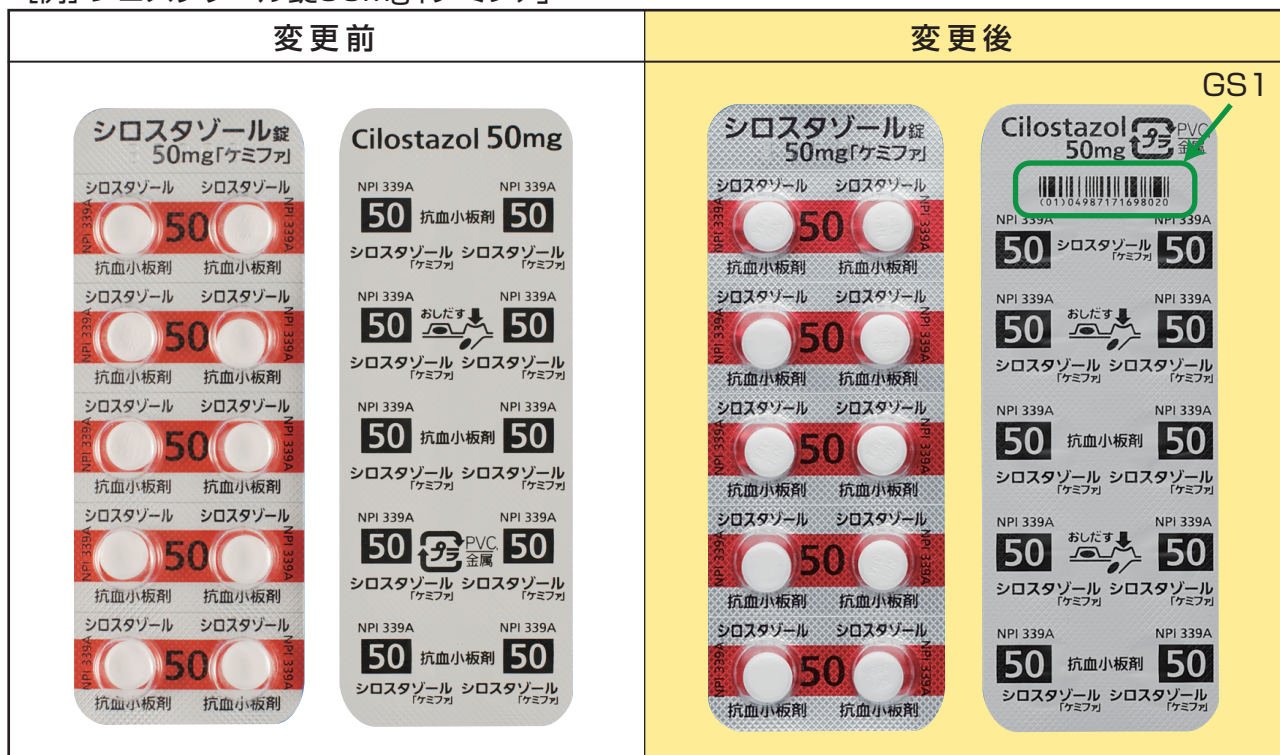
| 変更前 | 変更後 |
|---|---|
| シロスタゾール錠 50mg「ケミファ」 シロスタゾール シロスタゾール NPI 339A 50 NPI 339A 抗血小板剤 抗血小板剤 シロスタゾール シロスタゾール NPI 339A 50 NPI 339A 抗血小板剤 抗血小板剤 シロスタゾール シロスタゾール NPI 339A 50 NPI 339A 抗血小板剤 抗血小板剤 シロスタゾール シロスタゾール NPI 339A 50 NPI 339A 抗血小板剤 抗血小板剤 シロスタゾール シロスタゾール NPI 339A 50 NPI 339A 抗血小板剤 抗血小板剤 | シロスタゾール錠 50mg「ケミファ」 シロスタゾール シロスタゾール NPI 339A 50 NPI 339A 抗血小板剤 抗血小板剤 シロスタゾール シロスタゾール NPI 339A 50 NPI 339A 抗血小板剤 抗血小板剤 シロスタゾール シロスタゾール NPI 339A 50 NPI 339A 抗血小板剤 抗血小板剤 シロスタゾール シロスタゾール NPI 339A 50 NPI 339A 抗血小板剤 抗血小板剤 シロスタゾール シロスタゾール NPI 339A 50 NPI 339A 抗血小板剤 抗血小板剤 |
| Cilostazol 50mg NPI 339A NPI 339A 50 抗血小板剤 50 シロスタゾール「ケミファ」 シロスタゾール「ケミファ」 NPI 339A NPI 339A 50 おしだす 50 シロスタゾール「ケミファ」 シロスタゾール「ケミファ」 NPI 339A NPI 339A 50 抗血小板剤 50 シロスタゾール「ケミファ」 シロスタゾール「ケミファ」 NPI 339A NPI 339A 50 プラ PVC 金属 50 シロスタゾール「ケミファ」 シロスタゾール「ケミファ」 NPI 339A NPI 339A 50 抗血小板剤 50 シロスタゾール「ケミファ」 シロスタゾール「ケミファ」 | GS1 Cilostazol 50mg プラ PVC 金属 (01)04987171698020 NPI 339A NPI 339A 50 シロスタゾール「ケミファ」 50 NPI 339A NPI 339A 50 おしだす 50 シロスタゾール「ケミファ」 シロスタゾール「ケミファ」 NPI 339A NPI 339A 50 抗血小板剤 50 シロスタゾール「ケミファ」 シロスタゾール「ケミファ」 NPI 339A NPI 339A 50 おしだす 50 シロスタゾール「ケミファ」 シロスタゾール「ケミファ」 NPI 339A NPI 339A 50 抗血小板剤 50 シロスタゾール「ケミファ」 シロスタゾール「ケミファ」 |